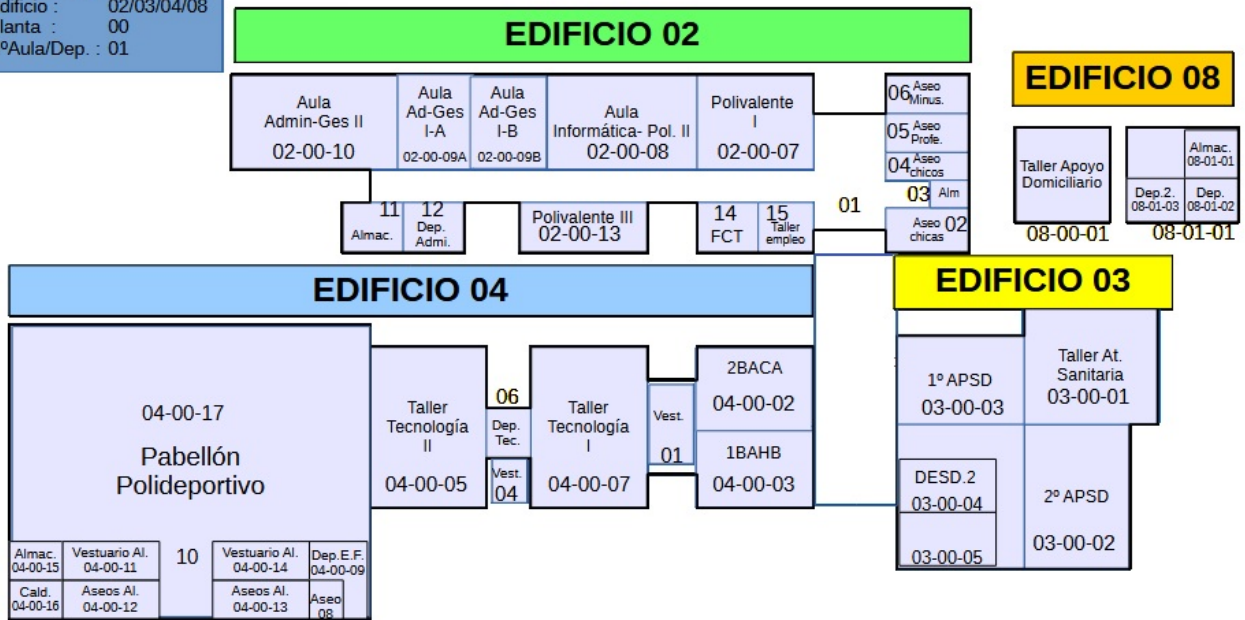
dificio : 02/03/04/08
lanta : 00
ºAula/Dep. : 01

EDIFICIO 02

Aula Admin-Ges II 02-00-10

Aula Ad-Ges I-A 02-00-09A

Aula Ad-Ges I-B 02-00-09B

Aula Informática- Pol. II 02-00-08

Polivalente I 02-00-07

06 Aseo Minus.

05 Aseo Profe.

04 Aseo chicos

03 Alm

Aseo chicas 02

01

11 Almac.

12 Dep. Admi.

Polivalente III 02-00-13

14 FCT

15 Taller empleo

EDIFICIO 08

Taller Apoyo Domiciliario 08-00-01

Almac. 08-01-01

Dep.2. 08-01-03

Dep. 08-01-02

08-01-01

EDIFICIO 04

EDIFICIO 03

04-00-17
Pabellón Polideportivo

Almac. 04-00-15

Vestuario Al. 04-00-11

10

Vestuario Al. 04-00-14

Dep.E.F. 04-00-09

Cald. 04-00-16

Aseos Al. 04-00-12

Aseos Al. 04-00-13

Aseo 08

Taller Tecnología II 04-00-05

06

Dep. Tec.

Vest. 04

Taller Tecnología I 04-00-07

Vest. 01

2BACA 04-00-02

1BAHB 04-00-03

1º APSD 03-00-03

Taller At. Sanitaria 03-00-01

DESD.2 03-00-04

03-00-05

2º APSD 03-00-02